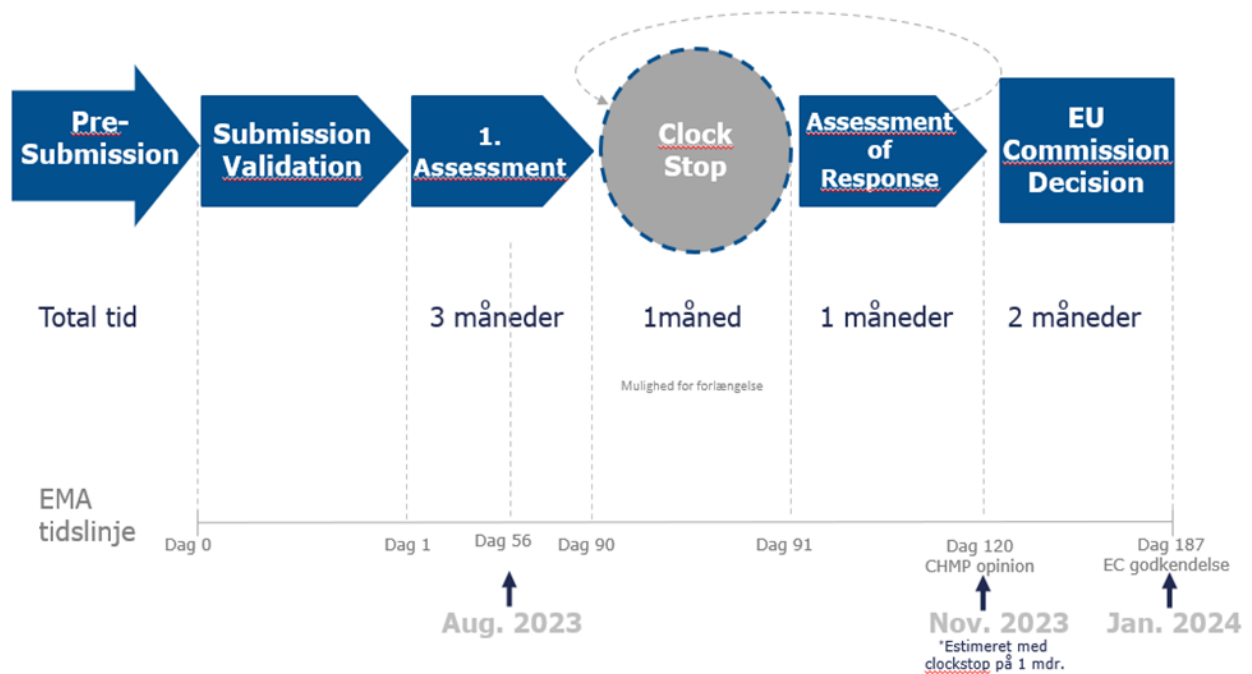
Pre-Submission

Submission Validation

1. Assessment

Clock Stop

Assessment of Response

EU Commission Decision

Total tid

3 måneder

1måned

1 måneder

2 måneder

Mulighed for forlængelse

EMA tidslinje

Dag 0

Dag 1

Dag 56

Dag 90

Dag 91

Dag 120
CHMP opinion

Dag 187
EC godkendelse

Aug. 2023

Nov. 2023

*Estimeret med clockstop på 1 mdr.

Jan. 2024